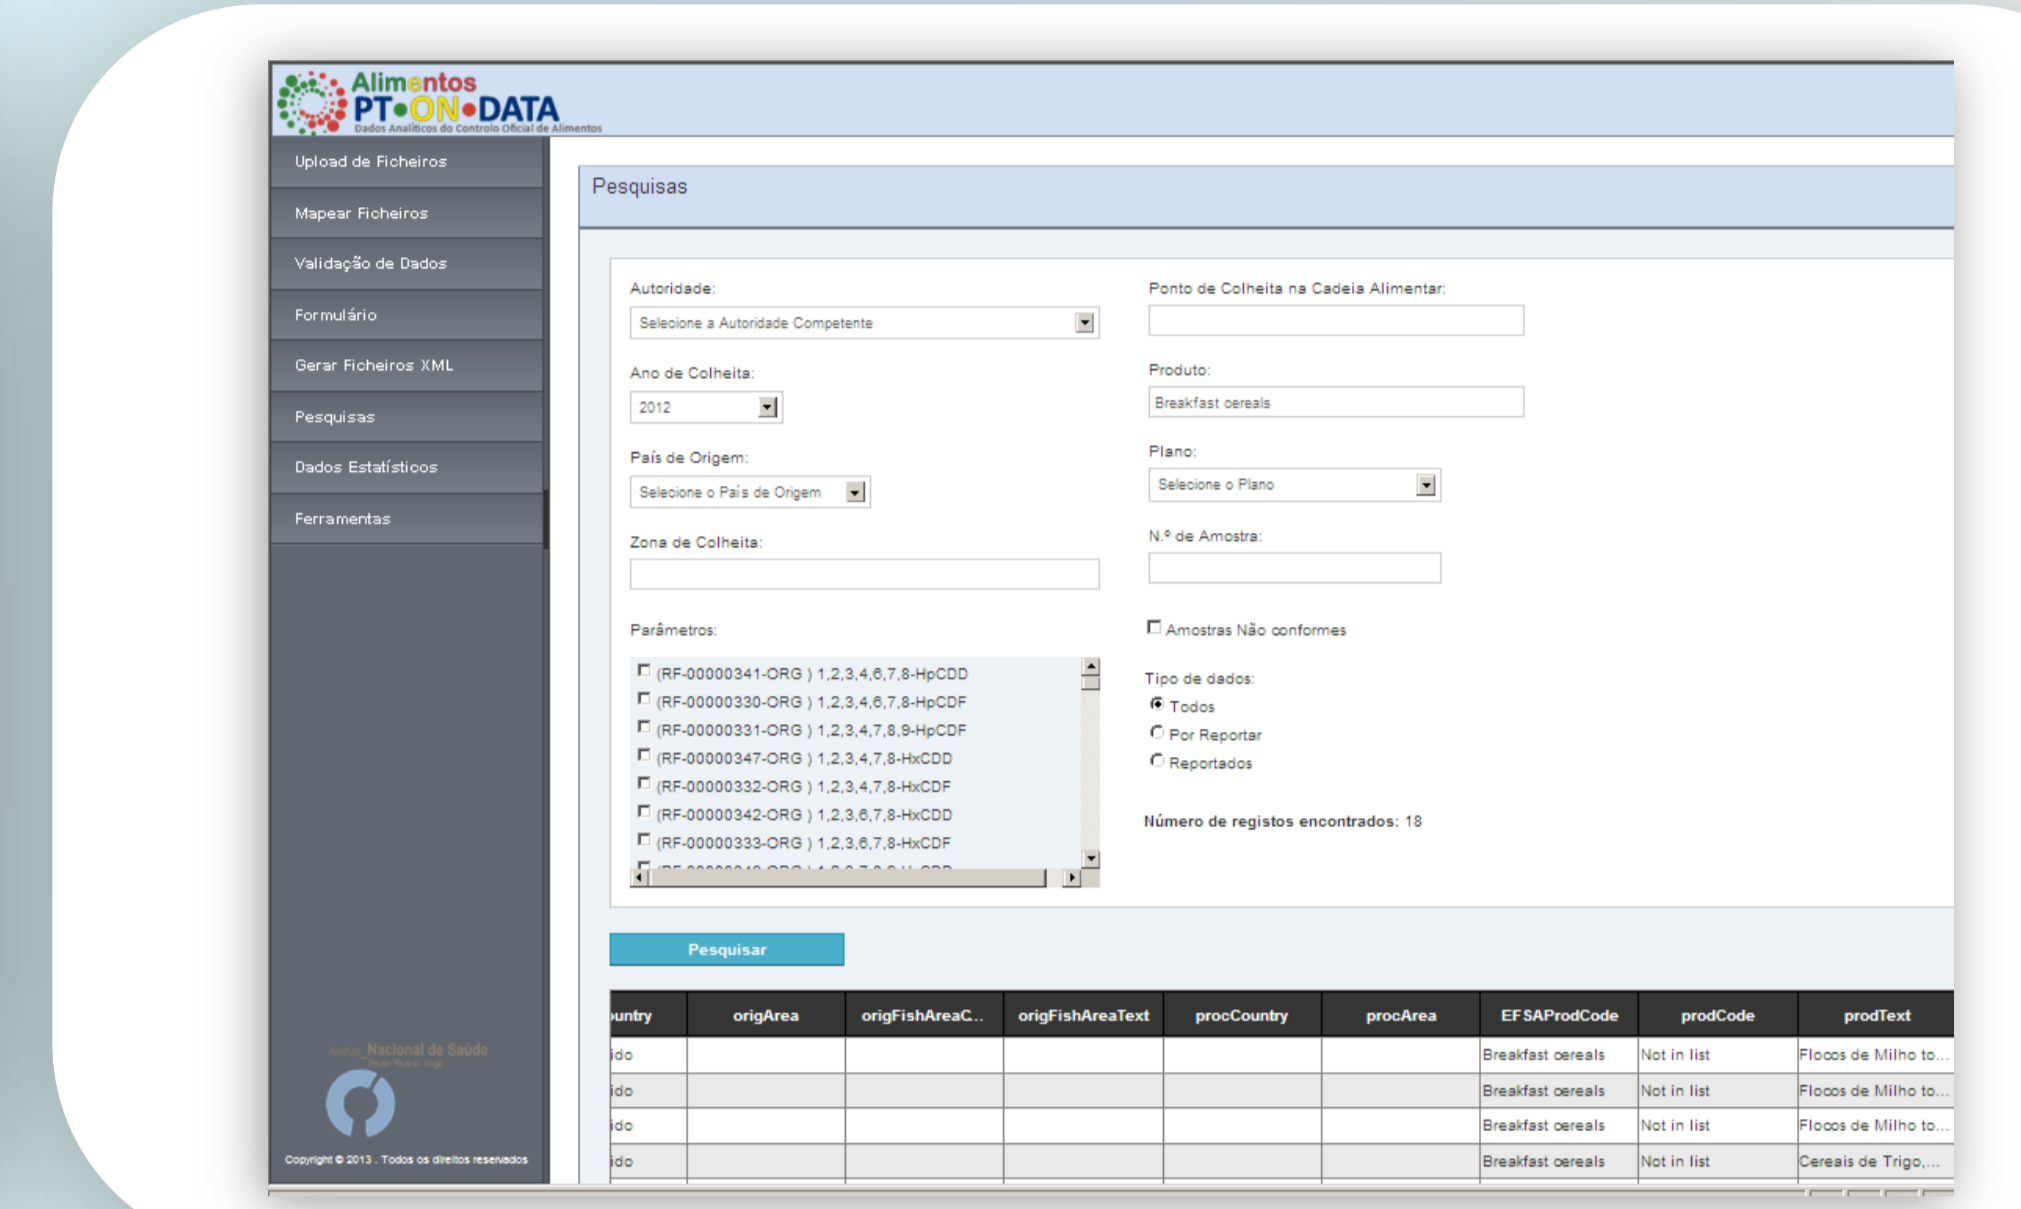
Alimentos PT•ON•DATA
Dados Analíticos do Controlo Oficial de Alimentos

Upload de Ficheiros
Mapear Ficheiros
Validação de Dados
Formulário
Gerar Ficheiros XML
Pesquisas
Dados Estatísticos
Ferramentas

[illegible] Nacional de Saúde
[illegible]

Copyright © 2013 . Todos os direitos reservados

Pesquisas

Autoridade:
Selecione a Autoridade Competente

Ponto de Colheita na Cadeia Alimentar:

Ano de Colheita:
2012

Produto:
Breakfast cereals

País de Origem:
Selecione o País de Origem

Plano:
Selecione o Plano

Zona de Colheita:

N.º de Amostra:

Parâmetros:
(RF-00000341-ORG ) 1,2,3,4,6,7,8-HpCDD
(RF-00000330-ORG ) 1,2,3,4,6,7,8-HpCDF
(RF-00000331-ORG ) 1,2,3,4,7,8,9-HpCDF
(RF-00000347-ORG ) 1,2,3,4,7,8-HxCDD
(RF-00000332-ORG ) 1,2,3,4,7,8-HxCDF
(RF-00000342-ORG ) 1,2,3,6,7,8-HxCDD
(RF-00000333-ORG ) 1,2,3,6,7,8-HxCDF
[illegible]

Amostras Não conformes

Tipo de dados:
Todos
Por Reportar
Reportados

Número de registos encontrados: 18

Pesquisar

| untry | origArea | origFishAreaC... | origFishAreaText | procCountry | procArea | EFSAProdCode | prodCode | prodText |
|---|---|---|---|---|---|---|---|---|
| ido | | | | | | Breakfast cereals | Not in list | Flocos de Milho to... |
| ido | | | | | | Breakfast cereals | Not in list | Flocos de Milho to... |
| ido | | | | | | Breakfast cereals | Not in list | Flocos de Milho to... |
| ido | | | | | | Breakfast cereals | Not in list | Cereais de Trigo,... |